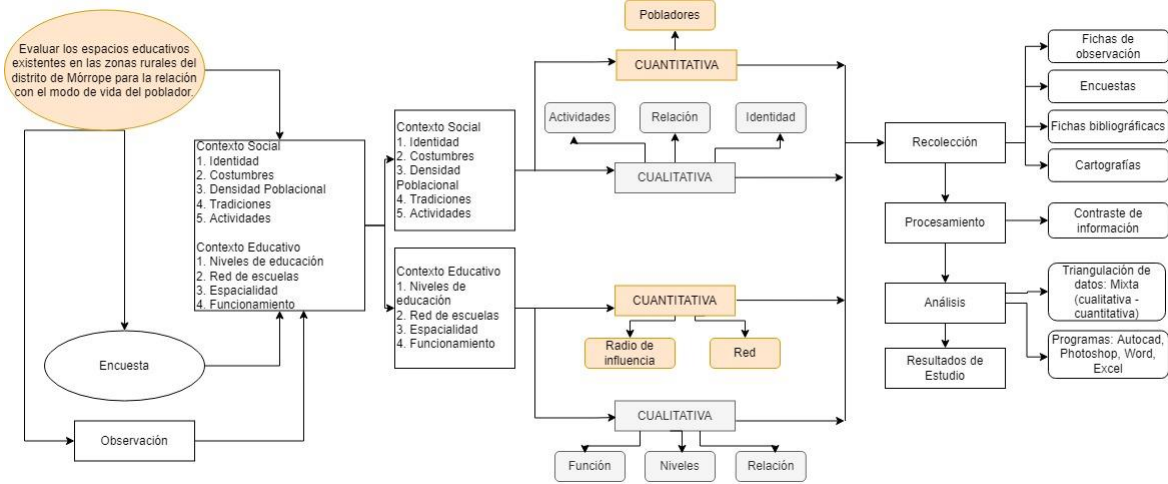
Evaluar los espacios educativos existentes en las zonas rurales del distrito de Mórrope para la relación con el modo de vida del poblador.

Contexto Social
1. Identidad
2. Costumbres
3. Densidad Poblacional
4. Tradiciones
5. Actividades

Contexto Educativo
1. Niveles de educación
2. Red de escuelas
3. Espacialidad
4. Funcionamiento

Encuesta

Observación

Contexto Social
1. Identidad
2. Costumbres
3. Densidad Poblacional
4. Tradiciones
5. Actividades

Contexto Educativo
1. Niveles de educación
2. Red de escuelas
3. Espacialidad
4. Funcionamiento

Pobladores

CUANTITATIVA

Actividades

Relación

Identidad

CUALITATIVA

CUANTITATIVA

Radio de influencia

Red

CUALITATIVA

Función

Niveles

Relación

Recolección

Procesamiento

Análisis

Resultados de Estudio

Fichas de observación

Encuestas

Fichas bibliográficacs

Cartografías

Contraste de información

Triangulación de datos: Mixta (cualitativa - cuantitativa)

Programas: Autocad, Photoshop, Word, Excel